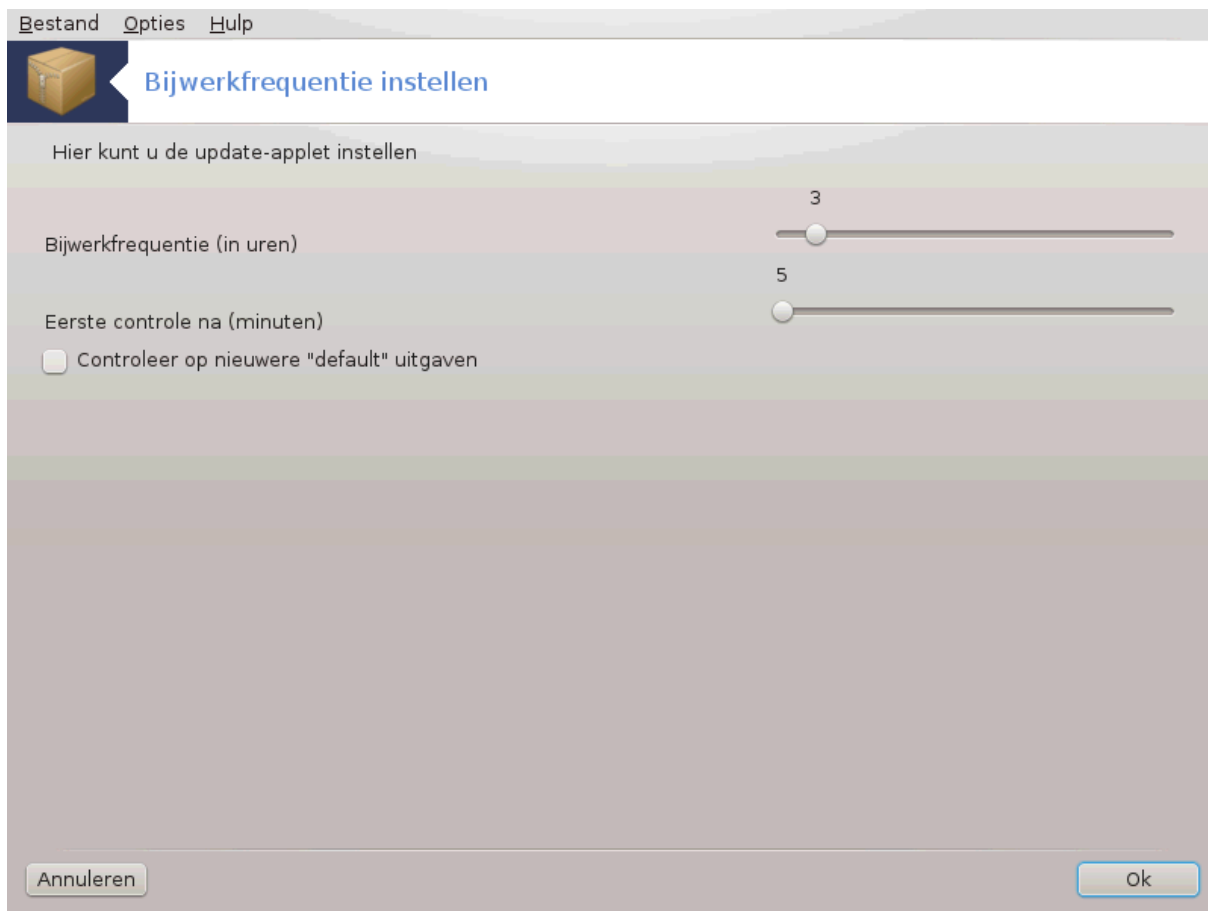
Bestand Opties Hulp

Bijwerkfrequentie instellen

Hier kunt u de update-applet instellen

3

Bijwerkfrequentie (in uren)

5

Eerste controle na (minuten)

Controleer op nieuwere "default" uitgaven

Annuleren

Ok